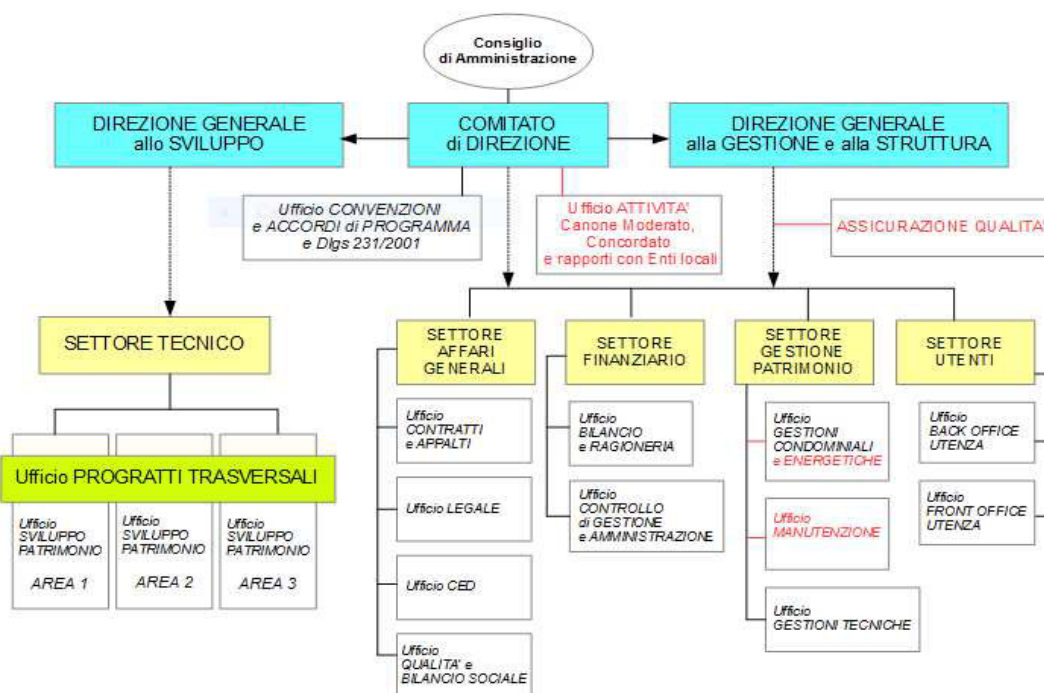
Consiglio di Amministrazione

DIREZIONE GENERALE allo SVILUPPO

COMITATO di DIREZIONE

DIREZIONE GENERALE alla GESTIONE e alla STRUTTURA

Ufficio CONVENZIONI e ACCORDI di PROGRAMMA e Dlgs 231/2001

Ufficio ATTIVITA' Canone Moderato, Concordato e rapporti con Enti locali

ASSICURAZIONE QUALITA'

SETTORE TECNICO

Ufficio PROGRATTI TRASVERSALI

Ufficio SVILUPPO PATRIMONIO AREA 1

Ufficio SVILUPPO PATRIMONIO AREA 2

Ufficio SVILUPPO PATRIMONIO AREA 3

SETTORE AFFARI GENERALI

Ufficio CONTRATTI e APPALTI

Ufficio LEGALE

Ufficio CED

Ufficio QUALITA' e BILANCIO SOCIALE

SETTORE FINANZIARIO

Ufficio BILANCIO e RAGIONERIA

Ufficio CONTROLLO di GESTIONE e AMMINISTRAZIONE

SETTORE GESTIONE PATRIMONIO

Ufficio GESTIONI CONDOMINIALI e ENERGETICHE

Ufficio MANUTENZIONE

Ufficio GESTIONI TECNICHE

SETTORE UTENTI

Ufficio BACK OFFICE UTENZA

Ufficio FRONT OFFICE UTENZA